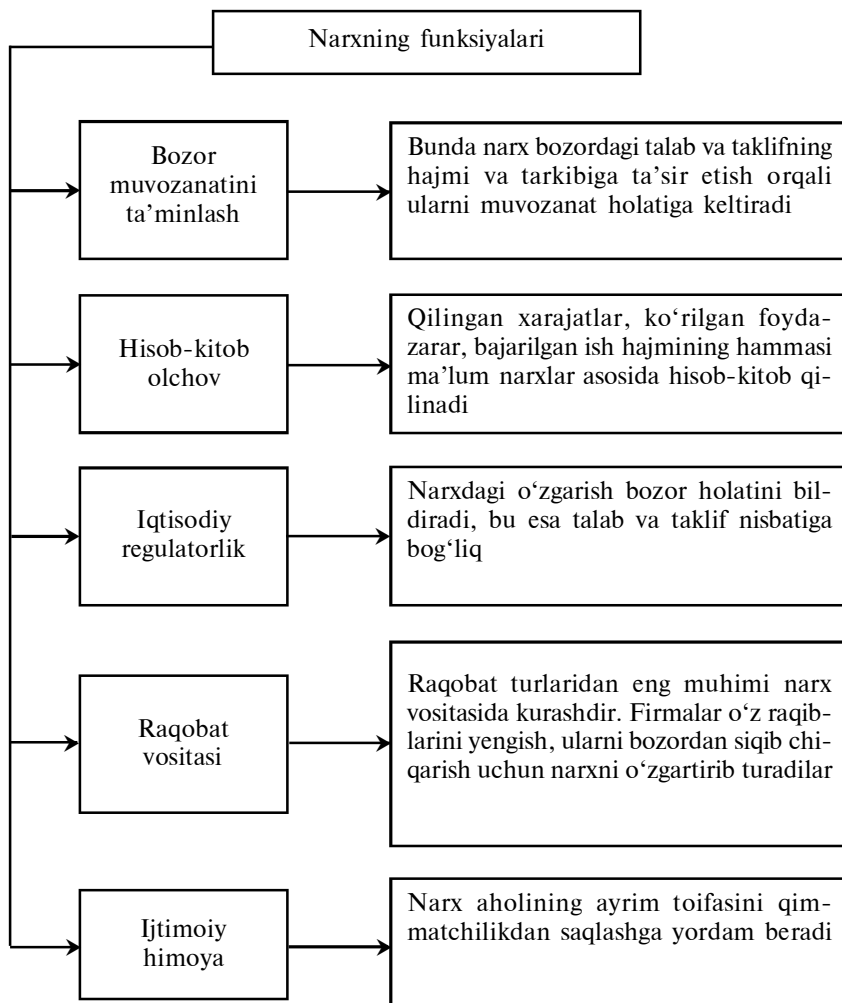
Narxning funksiyalari

Bozor muvozanatini ta'minlash

Bunda narx bozordagi talab va taklifning hajmi va tarkibiga ta'sir etish orqali ularni muvozanat holatiga keltiradi

Hisob-kitob olchov

Qilingan xarajatlar, ko'rilgan foyda-zarar, bajarilgan ish hajmining hammasi ma'lum narxlar asosida hisob-kitob qilinadi

Iqtisodiy regulatorlik

Narxdagi o'zgarish bozor holatini bildiradi, bu esa talab va taklif nisbatiga bog'liq

Raqobat vositasi

Raqobat turlaridan eng muhimi narx vositasida kurashdir. Firmalar o'z raqiblarini yengish, ularni bozordan siqib chiqarish uchun narxni o'zgartirib turadilar

Ijtimoiy himoya

Narx aholining ayrim toifasini qimmatchilikdan saqlashga yordam beradi